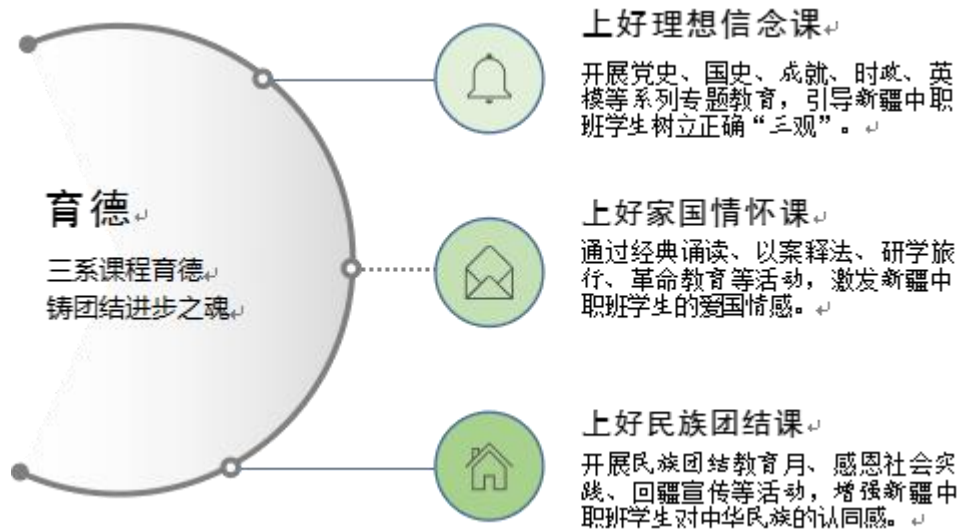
育德

三系课程育德
铸团结进步之魂

上好理想信念课

开展党史、国史、成就、时政、英模等系列专题教育，引导新疆中职班学生树立正确“三观”。

上好家国情怀课

通过经典诵读、以案释法、研学旅行、革命教育等活动，激发新疆中职班学生的爱国情感。

上好民族团结课

开展民族团结教育月、感恩社会实践、回疆宣传等活动，增强新疆中职班学生对中华民族的认同感。